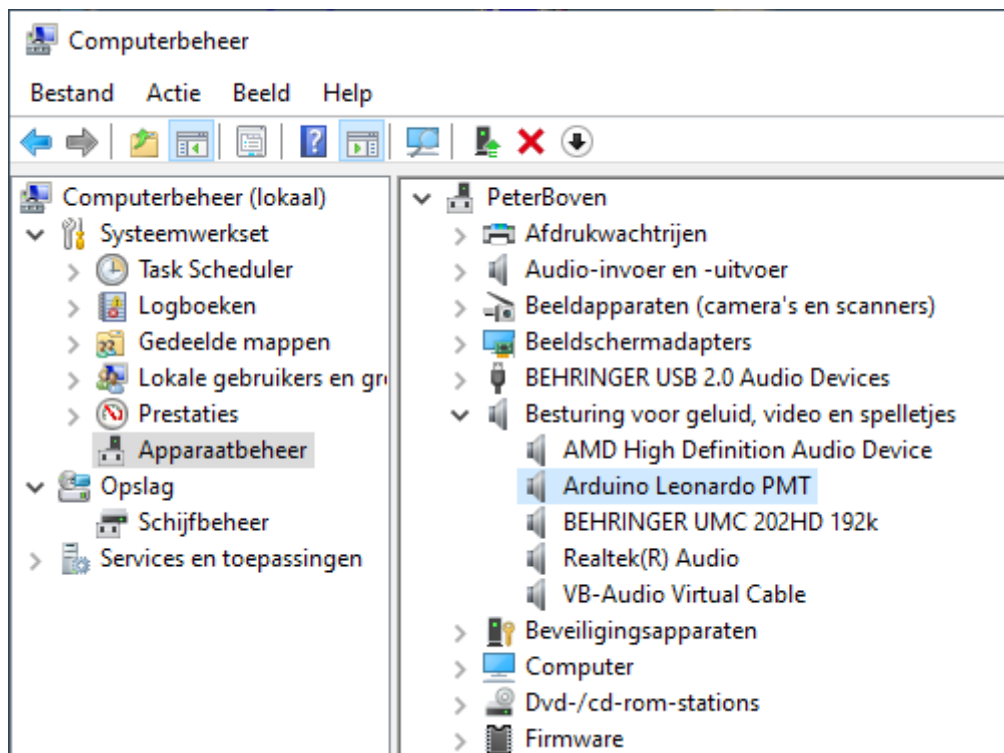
Computerbeheer

Bestand Actie Beeld Help

Computerbeheer (lokaal)
Systeemwerkset
Task Scheduler
Logboeken
Gedeelde mappen
Lokale gebruikers en gr
Prestaties
Apparaatbeheer
Opslag
Schijfbeheer
Services en toepassingen

PeterBoven
Afdrukwachtrijen
Audio-invoer en -uitvoer
Beeldapparaten (camera's en scanners)
Beeldschermadapters
BEHRINGER USB 2.0 Audio Devices
Besturing voor geluid, video en spelletjes
AMD High Definition Audio Device
Arduino Leonardo PMT
BEHRINGER UMC 202HD 192k
Realtek(R) Audio
VB-Audio Virtual Cable
Beveiligingsapparaten
Computer
Dvd-/cd-rom-stations
Firmware